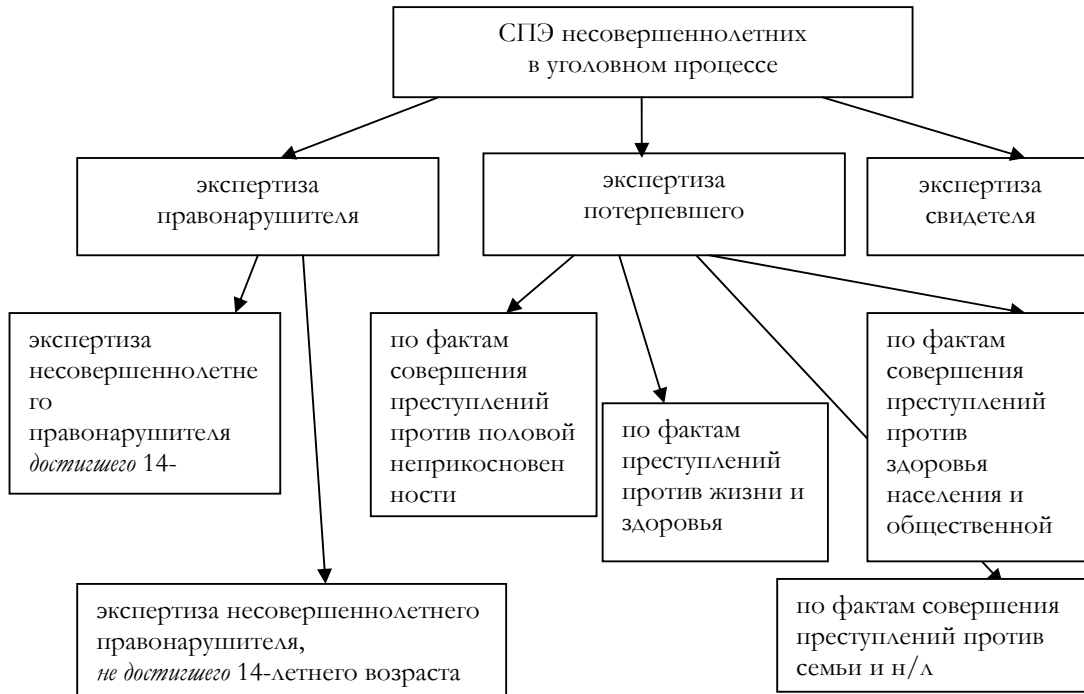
СПЭ несовершеннолетних в уголовном процессе

экспертиза правонарушителя

экспертиза потерпевшего

экспертиза свидетеля

экспертиза несовершеннолетнего правонарушителя *достигшего* 14-

по фактам совершения преступлений против половой неприкосновенности

по фактам преступлений против жизни и здоровья

по фактам совершения преступлений против здоровья населения и общественной

экспертиза несовершеннолетнего правонарушителя, *не достигшего* 14-летнего возраста

по фактам совершения преступлений против семьи и н/л